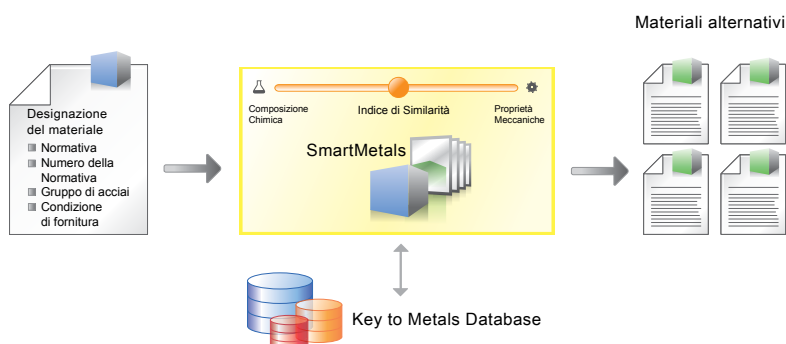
Materiali alternativi

Designazione del materiale

Normativa

Numero della Normativa

Gruppo di acciai

Condizione di fornitura

Composizione Chimica

Indice di Similarità

Proprietà Meccaniche

SmartMetals

Key to Metals Database